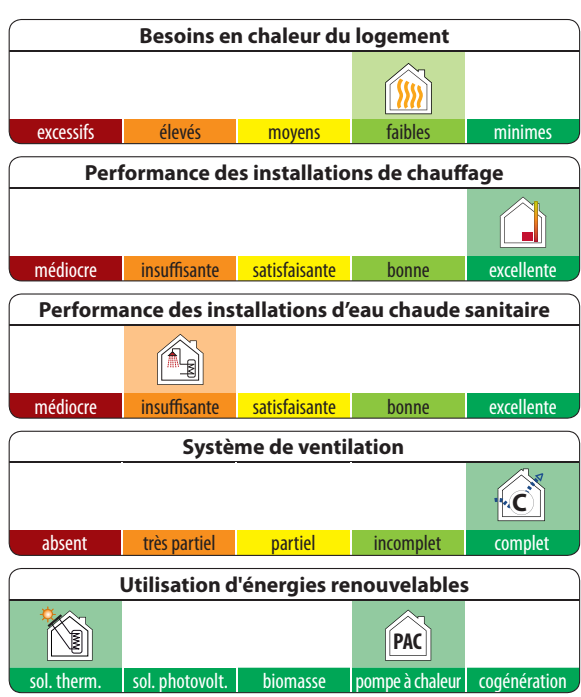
Besoins en chaleur du logement

| excessifs | élevés | moyens | faibles | minimes |
|---|---|---|---|---|

Performance des installations de chauffage

| médiocre | insuffisante | satisfaisante | bonne | excellente |
|---|---|---|---|---|

Performance des installations d'eau chaude sanitaire

| médiocre | insuffisante | satisfaisante | bonne | excellente |
|---|---|---|---|---|

Système de ventilation

C

| absent | très partiel | partiel | incomplet | complet |
|---|---|---|---|---|

Utilisation d'énergies renouvelables

PAC

| sol. therm. | sol. photovolt. | biomasse | pompe à chaleur | cogénération |
|---|---|---|---|---|